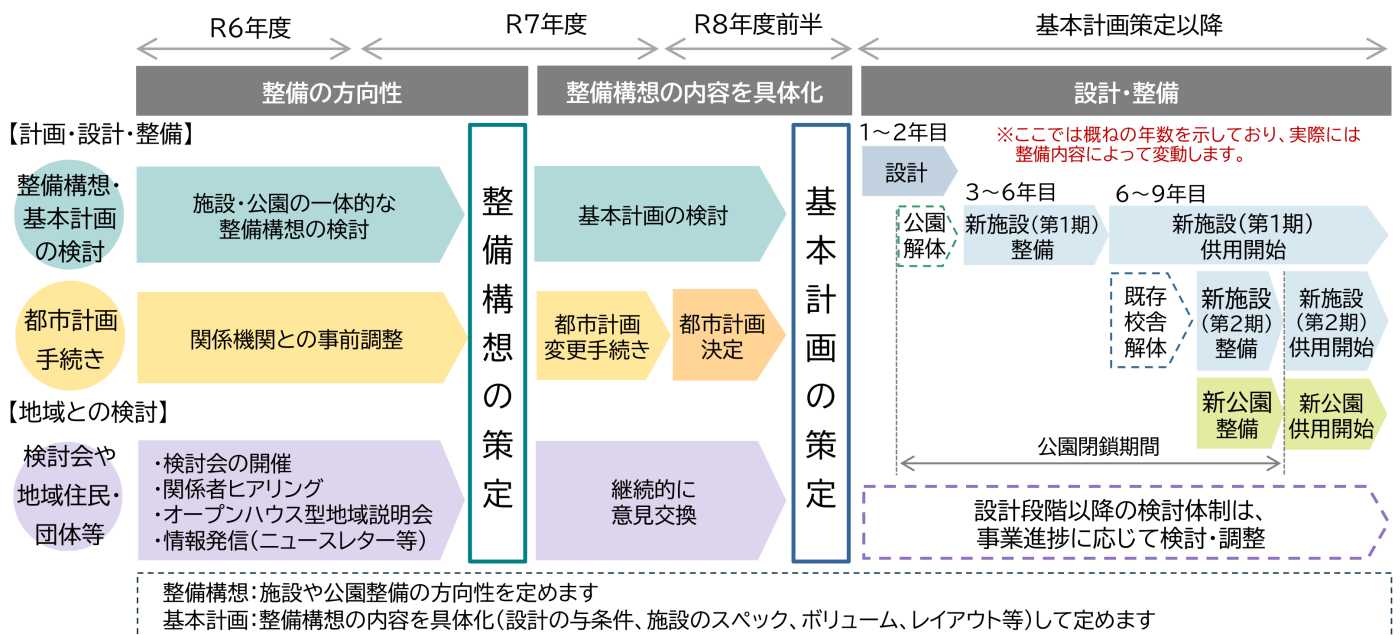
R6年度　R7年度　R8年度前半　基本計画策定以降

整備の方向性　整備構想の内容を具体化　設計・整備

【計画・設計・整備】

1～2年目

※ここでは概ねの年数を示しており、実際には整備内容によって変動します。

整備構想・基本計画の検討

施設・公園の一体的な整備構想の検討

整備構想の策定

基本計画の検討

基本計画の策定

設計

3～6年目

6～9年目

公園解体

新施設（第1期）整備

新施設（第1期）供用開始

都市計画手続き

関係機関との事前調整

都市計画変更手続き

都市計画決定

既存校舎解体

新施設（第2期）整備

新施設（第2期）供用開始

【地域との検討】

新公園整備

新公園供用開始

公園閉鎖期間

検討会や地域住民・団体等

・検討会の開催
・関係者ヒアリング
・オープンハウス型地域説明会
・情報発信（ニュースレター等）

継続的に意見交換

設計段階以降の検討体制は、事業進捗に応じて検討・調整

整備構想：施設や公園整備の方向性を定めます
基本計画：整備構想の内容を具体化（設計の与条件、施設のスペック、ボリューム、レイアウト等）して定めます